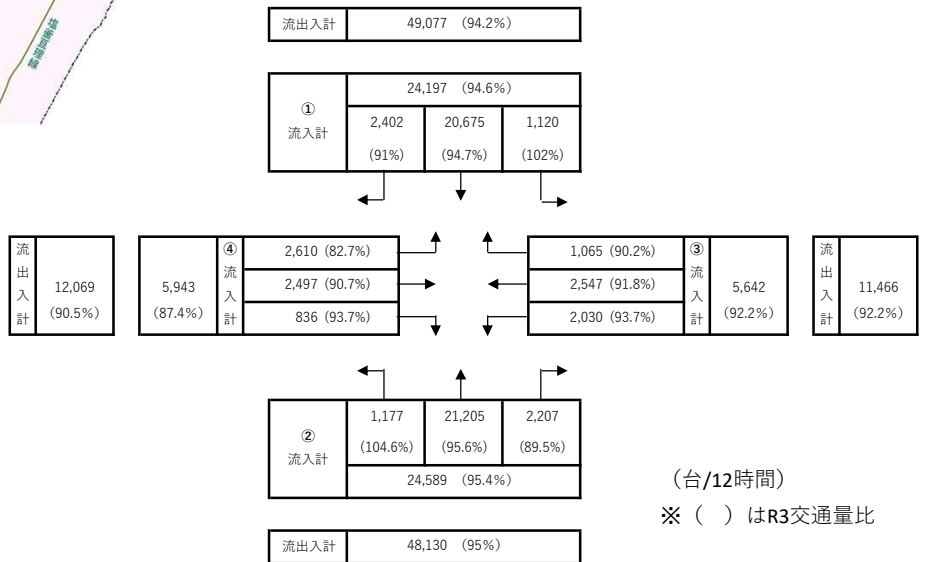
塩釜亘理線

| 流出入計 | 49,077 (94.2%) |
|---|---|

| ① 流入計 | 24,197 (94.6%) | | |
|---|---|---|---|
| | 2,402 (91%) | 20,675 (94.7%) | 1,120 (102%) |

| 流出入計 | 12,069 (90.5%) |
|---|---|

| 5,943 (87.4%) | ④ 流入計 | 2,610 (82.7%) |
|---|---|---|
| | | 2,497 (90.7%) |
| | | 836 (93.7%) |

| 1,065 (90.2%) | ③ 流入計 | 5,642 (92.2%) |
|---|---|---|
| 2,547 (91.8%) | | |
| 2,030 (93.7%) | | |

| 流出入計 | 11,466 (92.2%) |
|---|---|

| ② 流入計 | 1,177 (104.6%) | 21,205 (95.6%) | 2,207 (89.5%) |
|---|---|---|---|
| | 24,589 (95.4%) | | |

| 流出入計 | 48,130 (95%) |
|---|---|

(台/12時間)
※( )はR3交通量比